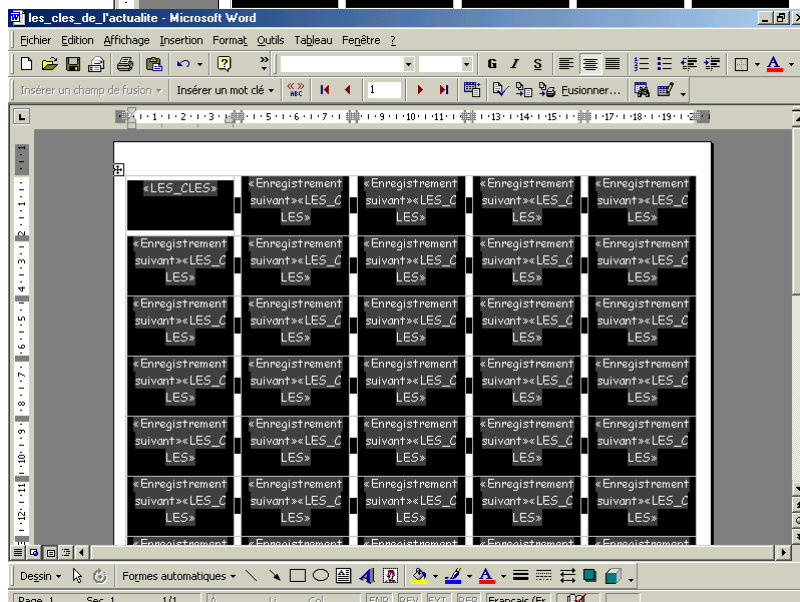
les_cles_de_l'actualite - Microsoft Word

Fichier Edition Affichage Insertion Format Outils Tableau Fenêtre ?

G I S

Insérer un champ de fusion ▾ Insérer un mot clé ▾ 1 Fusionner...

| «LES_CLES» | «Enregistrement suivant»«LES_CLES» | «Enregistrement suivant»«LES_CLES» | «Enregistrement suivant»«LES_CLES» | «Enregistrement suivant»«LES_CLES» |
|---|---|---|---|---|
| «Enregistrement suivant»«LES_CLES» | «Enregistrement suivant»«LES_CLES» | «Enregistrement suivant»«LES_CLES» | «Enregistrement suivant»«LES_CLES» | «Enregistrement suivant»«LES_CLES» |
| «Enregistrement suivant»«LES_CLES» | «Enregistrement suivant»«LES_CLES» | «Enregistrement suivant»«LES_CLES» | «Enregistrement suivant»«LES_CLES» | «Enregistrement suivant»«LES_CLES» |
| «Enregistrement suivant»«LES_CLES» | «Enregistrement suivant»«LES_CLES» | «Enregistrement suivant»«LES_CLES» | «Enregistrement suivant»«LES_CLES» | «Enregistrement suivant»«LES_CLES» |
| «Enregistrement suivant»«LES_CLES» | «Enregistrement suivant»«LES_CLES» | «Enregistrement suivant»«LES_CLES» | «Enregistrement suivant»«LES_CLES» | «Enregistrement suivant»«LES_CLES» |
| «Enregistrement suivant»«LES_CLES» | «Enregistrement suivant»«LES_CLES» | «Enregistrement suivant»«LES_CLES» | «Enregistrement suivant»«LES_CLES» | «Enregistrement suivant»«LES_CLES» |
| «Enregistrement | «Enregistrement | «Enregistrement | «Enregistrement | «Enregistrement |

Dessin ▾ Formes automatiques ▾

Page 1 Sec 1 1/1 À Li Col ENR REV EXT RFP Français (Fr